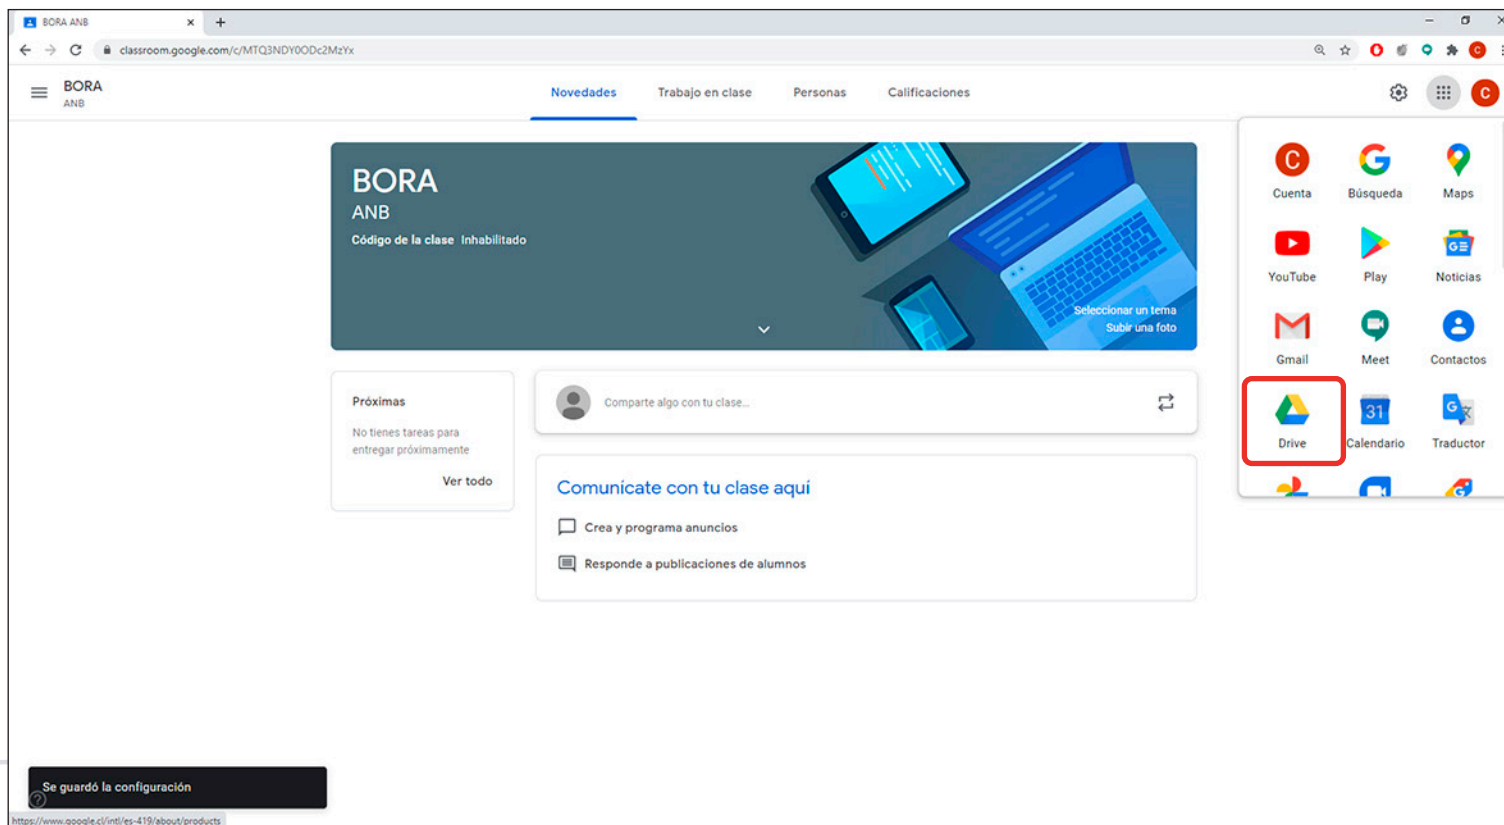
BORA ANB ×
+

classroom.google.com/c/MTQ3NDY0ODc2MzYx

BORA
ANB

Novedades
Trabajo en clase
Personas
Calificaciones

BORA
ANB
Código de la clase Inhabilitado

Seleccionar un tema
Subir una foto

Próximas
No tienes tareas para entregar próximamente
Ver todo

Comparte algo con tu clase...

Comunícate con tu clase aquí
Crea y programa anuncios
Responde a publicaciones de alumnos

Cuenta
Búsqueda
Maps
YouTube
Play
Noticias
Gmail
Meet
Contactos
Drive
31
Calendario
Traductor

Se guardó la configuración

https://www.google.cl/intl/es-419/about/products